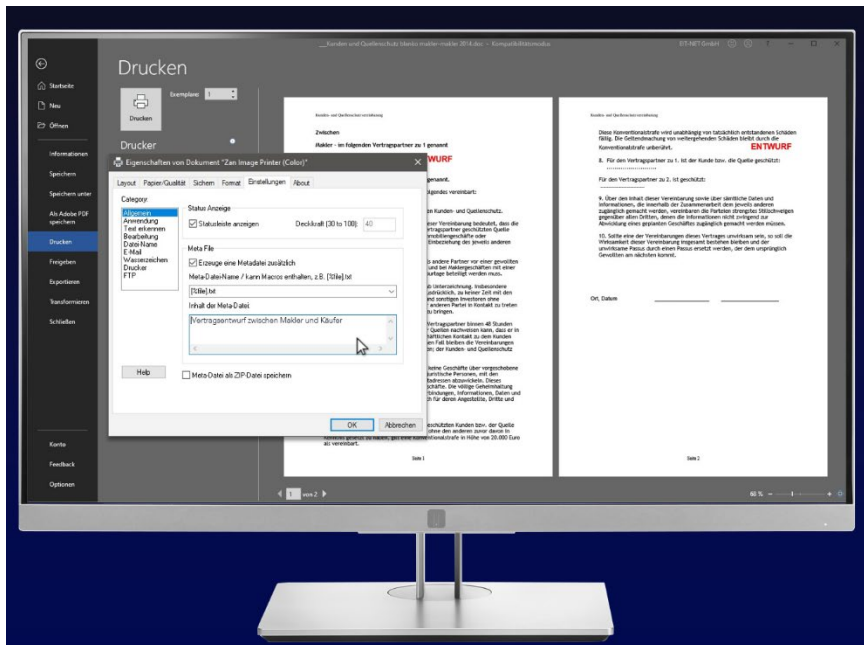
___Kunden und Quellenschutz blanko makler-makler 2014.doc - Kompatibilitätsmodus

Startseite
Neu
Öffnen
Informationen
Speichern
Speichern unter
Als Adobe PDF speichern
Drucken
Freigeben
Exportieren
Transformieren
Schließen
Konto
Feedback
Optionen

Drucken

Exemplare: 1

Drucken

Drucker

Eigenschaften von Dokument "Zan Image Printer (Color)"

Layout | Papier/Qualität | Sichern | Format | Einstellungen | Über

Category
Allgemein
Anwendung
Text erkennen
Bearbeitung
Datei-Name
E-Mail
Wasserzeichen
Drucker
FTP

Status Anzeige
Statusleiste anzeigen
Deckkraft (30 to 100): 40

Meta File
Erzeuge eine Metadatei zusätzlich
Meta-Datei-Name / kann Macros enthalten, z.B. [%file].txt
[%file].txt
Inhalt der Meta-Datei
Vertragsentwurf zwischen Makler und Käufer

Help
Meta-Datei als ZIP Datei speichern

OK
Abbrechen

Zwischen
Makler - im folgenden Vertragspartner zu 1 genannt
ENTWURF

Seite 1

Diese Konventionalstrafe wird unabhängig von tatsächlich entstandenen Schäden fällig. Die Geltendmachung von weitergehenden Schäden bleibt durch die Konventionalstrafe unberührt.
ENTWURF
8. Für den Vertragspartner zu 1. ist der Kunde bzw. die Quelle geschützt:

Für den Vertragspartner zu 2. ist geschützt:

Ort, Datum

Seite 2

1 von 2